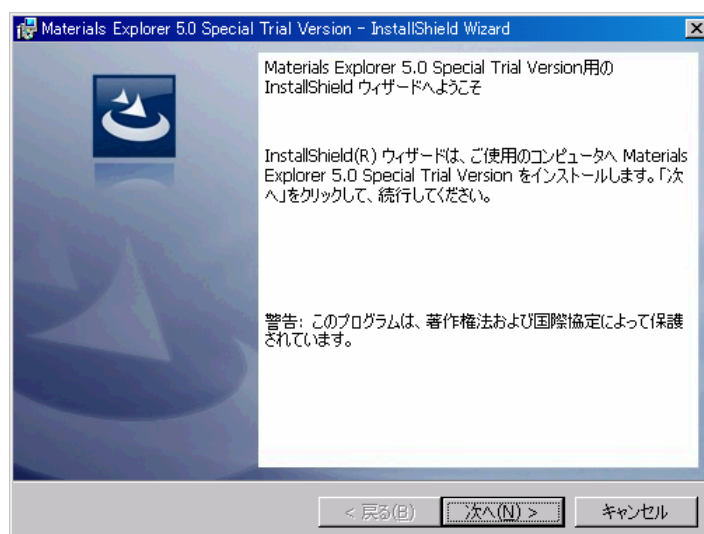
Materials Explorer 5.0 Special Trial Version - InstallShield Wizard

Materials Explorer 5.0 Special Trial Version用の InstallShield ウィザードへようこそ

InstallShield(R) ウィザードは、ご使用のコンピュータへ Materials Explorer 5.0 Special Trial Version をインストールします。「次へ」をクリックして、続行してください。

警告: このプログラムは、著作権法および国際協定によって保護されています。

< 戻る(B)
次へ(N) >
キャンセル